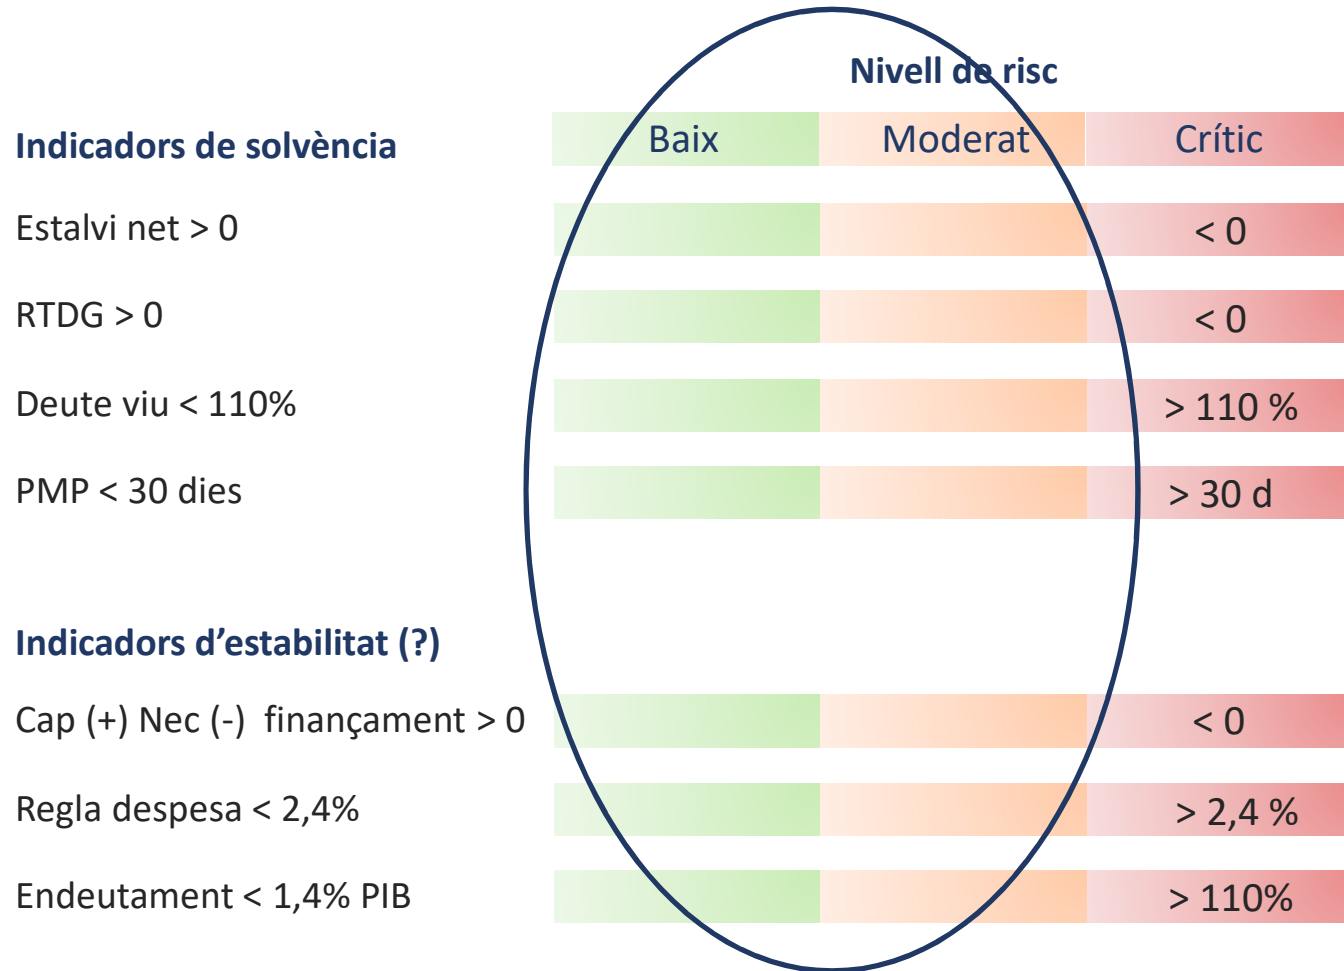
Nivell de risc

| Indicadors de solvència | Baix | Moderat | Crític |
|---|---|---|---|
| Estalvi net > 0 | | | < 0 |
| RTDG > 0 | | | < 0 |
| Deute viu < 110% | | | > 110 % |
| PMP < 30 dies | | | > 30 d |

| Indicadors d’estabilitat (?) | | | |
|---|---|---|---|
| Cap (+) Nec (-) finançament > 0 | | | < 0 |
| Regla despesa < 2,4% | | | > 2,4 % |
| Endeutament < 1,4% PIB | | | > 110% |